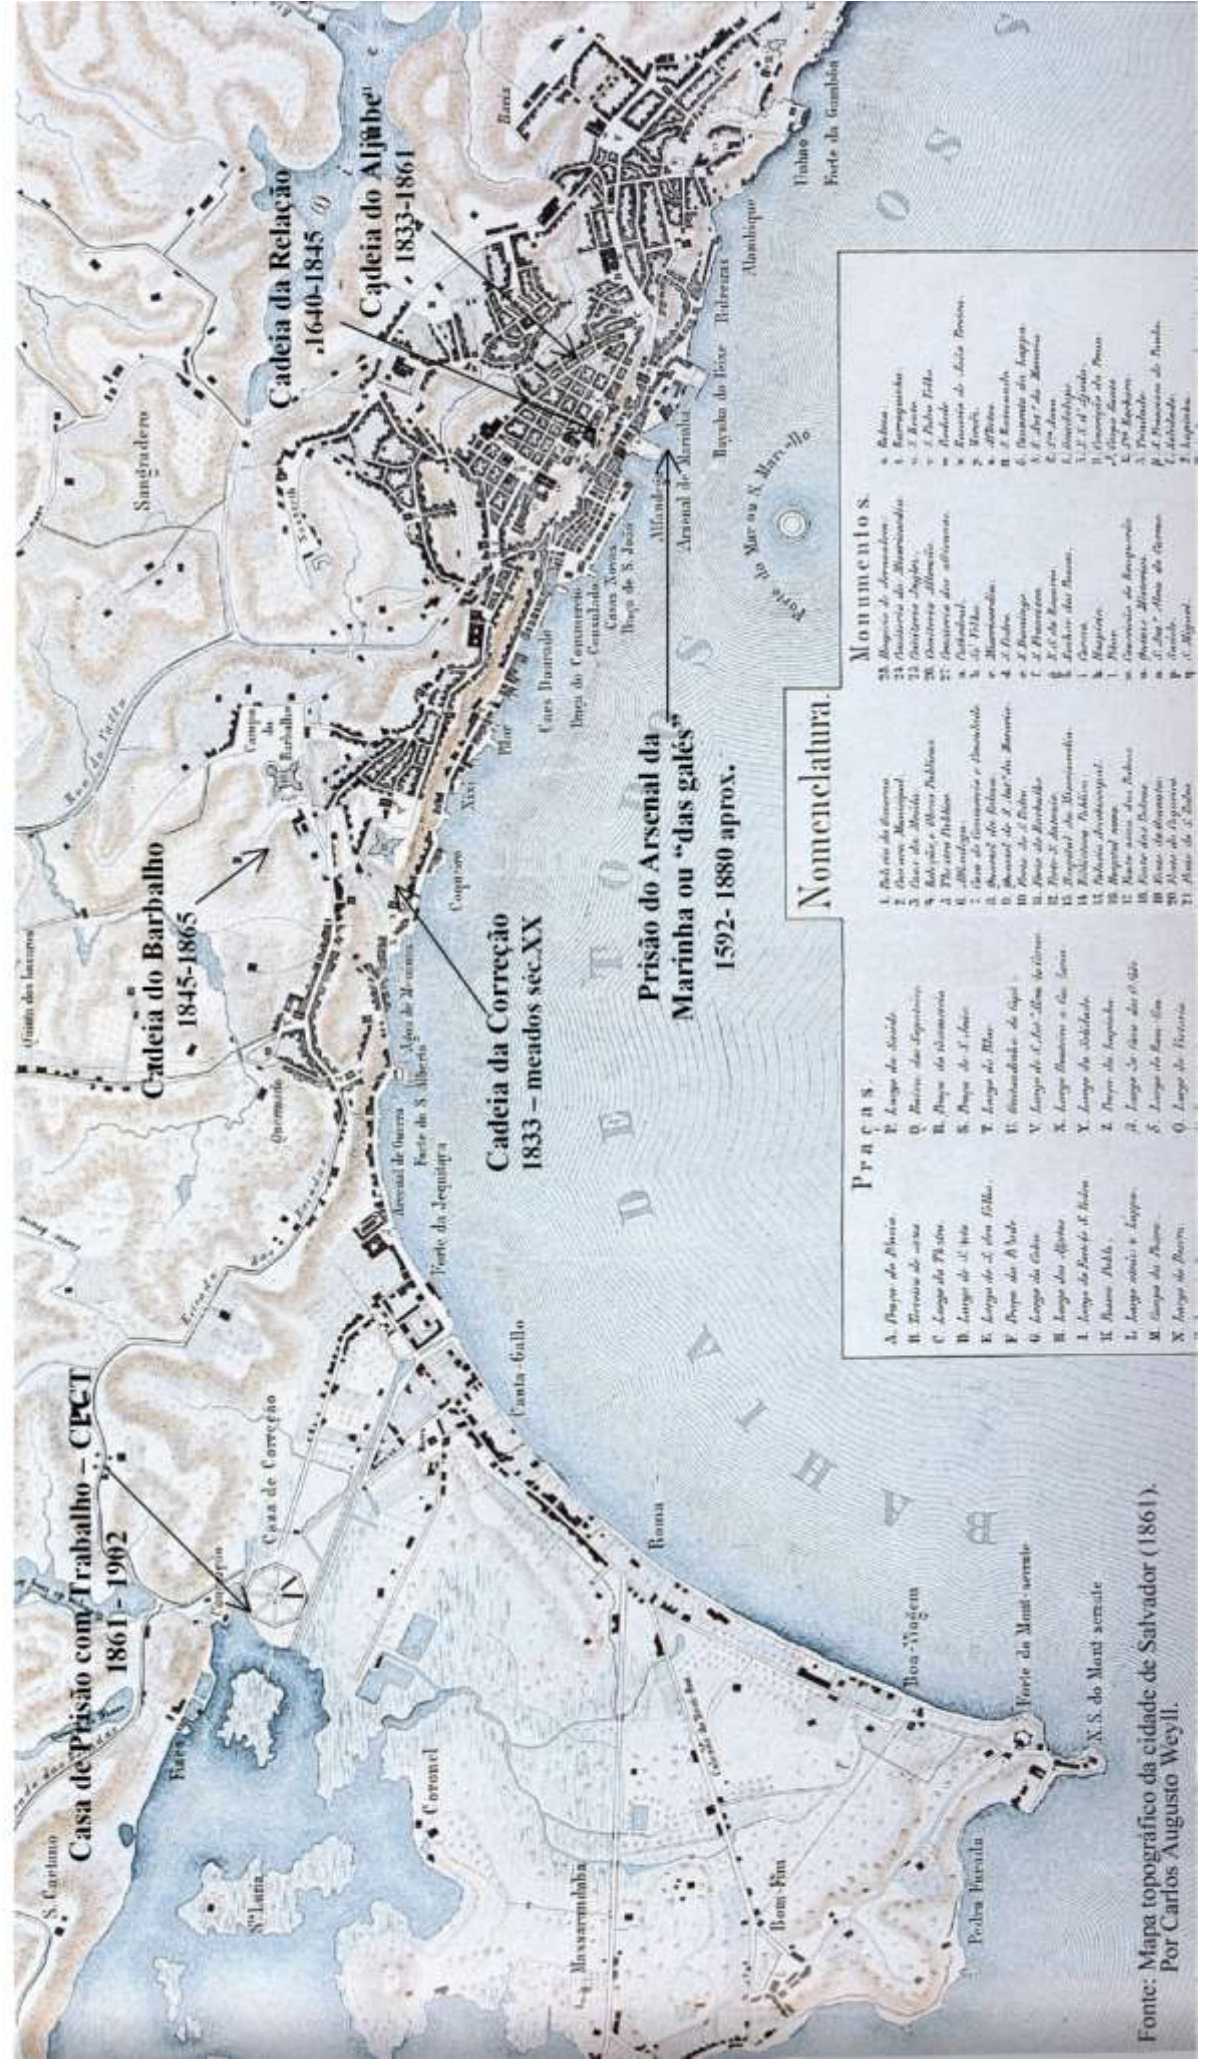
Casa de Prisão com Trabalho – CPCT
1861 - 1902

Cadeia do Barbalho
1845-1865

Cadeia da Relação
1640-1845

Cadeia do Aljube
1833-1861

Cadeia da Correção
1833 – meados séc.XX

Prisão do Arsenal da Marinha ou "das galés"
1592- 1880 aprox.

S. Caetano
Sᵗᵃ Luzia
Massaranduba
Pedra Furada
Coronel
Bom-Fim
N.S. do Mont'serrate
Forte do Mont'serrate
Boa-Viagem
Roma
Canta-Gallo
Casa de Correção
Quemado
Forte da Jequitaia
Arsenal de Guerra
Forte de S. Alberto
Agoa de Meninos
Coqueiro
Xixi
Pilar
Caes Dourado
Praça do Commercio
Consulado
Caes Novo
Praça de S. João
Alfandega
Arsenal de Marinha
Bayanha do Peixe
Baleeira
Alambique
Unhão
Forte da Gamboa
Barris
Sangradouro
Campo do Barbalho
Quinta dos Lazaros
Rua do Vallo
Estrada da Rua da Boa Vista
Forte do Mar ou S. Marcello
BAHIA DE TODOS OS SANTOS

Nomenclatura
Praças
Monumentos
A. Praça do Palacio
B. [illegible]
C. Largo do Theatro
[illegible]

Fonte: Mapa topográfico da cidade de Salvador (1861).
Por Carlos Augusto Weyll.